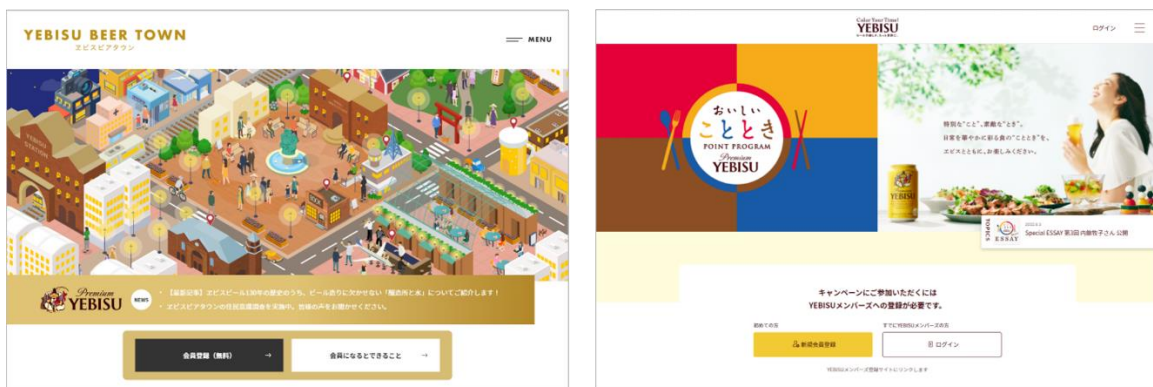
YEBISU BEER TOWN
エビスビアタウン

MENU

YEBISU STATION

Premium YEBISU

NEWS

・【最新記事】エビスビール130年の歴史のうち、ビール造りに欠かせない「麦芽」と「水」についてご紹介します！
・エビスビアタウンの住民交流会を実施中。皆様のご参加をお待ちしています。

会員登録（無料） →

会員になるとできること →

Color Your Time!
YEBISU

ログイン

おいしい
こととき
POINT PROGRAM
Premium
YEBISU

特別な"こと"、素敵な"とき"。
日常を華やかに彩る食の"ことどき"を、
エビスとともにお楽しみください。

TOPICS

ESSAY

Special ESSAY 第3回 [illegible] 公開

キャンペーンにご参加いただくには
YEBISUメンバーズへの登録が必要です。

初めての方

すでにYEBISUメンバーズの方

新規会員登録

ログイン

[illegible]